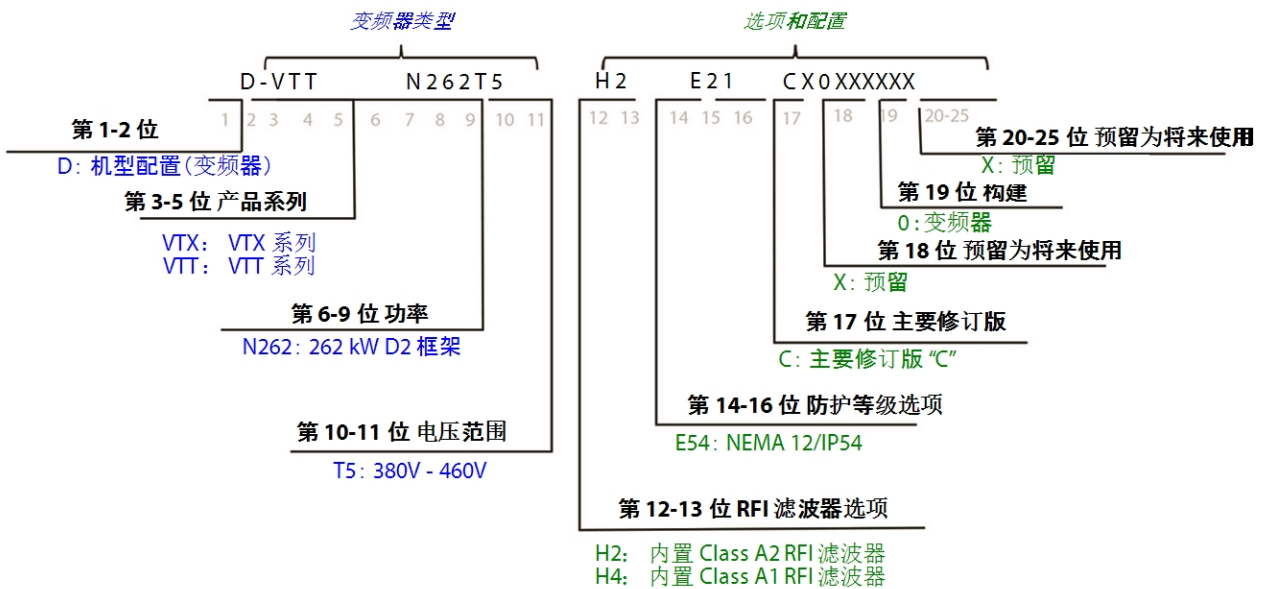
变频器类型

选项和配置

D-VTT N262T5 H2 E21 CX0XXXXXX

1 2 3 4 5 6 7 8 9 10 11 12 13 14 15 16 17 18 19 20-25

第 1-2 位
D：机型配置（变频器）

第 3-5 位 产品系列
VTX： VTX 系列
VTT： VTT 系列

第 6-9 位 功率
N262：262 kW D2 框架

第 10-11 位 电压范围
T5：380V - 460V

第 20-25 位 预留为将来使用
X：预留

第 19 位 构建
0：变频器

第 18 位 预留为将来使用
X：预留

第 17 位 主要修订版
C：主要修订版 “C”

第 14-16 位 防护等级选项
E54：NEMA 12/IP54

第 12-13 位 RFI 滤波器选项
H2： 内置 Class A2 RFI 滤波器
H4： 内置 Class A1 RFI 滤波器